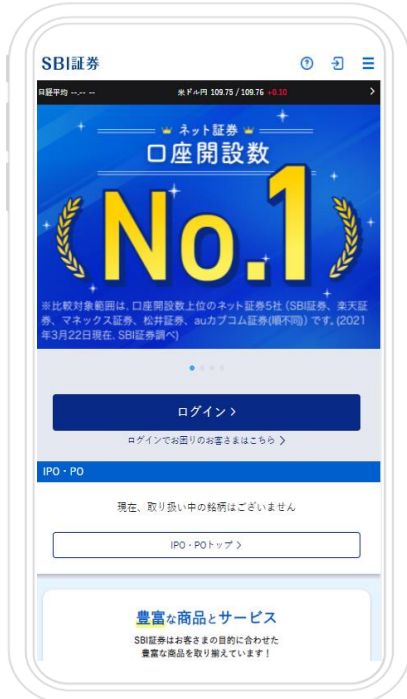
SBI証券

日経平均 --.-- --
米ドル/円 109.75 / 109.76 +0.10

ネット証券
口座開設数
No.1

※比較対象範囲は、口座開設数上位のネット証券5社（SBI証券、楽天証券、マネックス証券、松井証券、auカブコム証券(順不同)）です。(2021年3月22日現在、SBI証券調べ)

ログイン >
ログインでお困りのお客さまはこちら >

IPO・PO
現在、取り扱い中の銘柄はございません
IPO・POトップ >

豊富な商品とサービス
SBI証券はお客さまの目的に合わせた豊富な商品を取り揃えています！